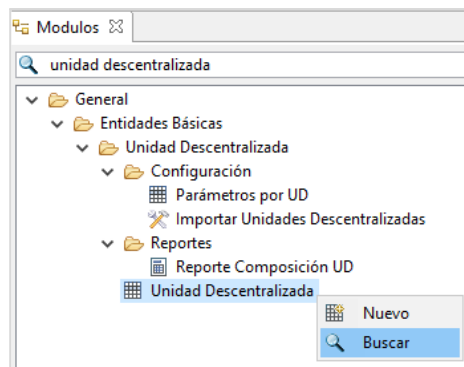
Modulos ☒

unidad descentralizada

General
Entidades Básicas
Unidad Descentralizada
Configuración
Parámetros por UD
Importar Unidades Descentralizadas
Reportes
Reporte Composición UD
Unidad Descentralizada

Nuevo
Buscar